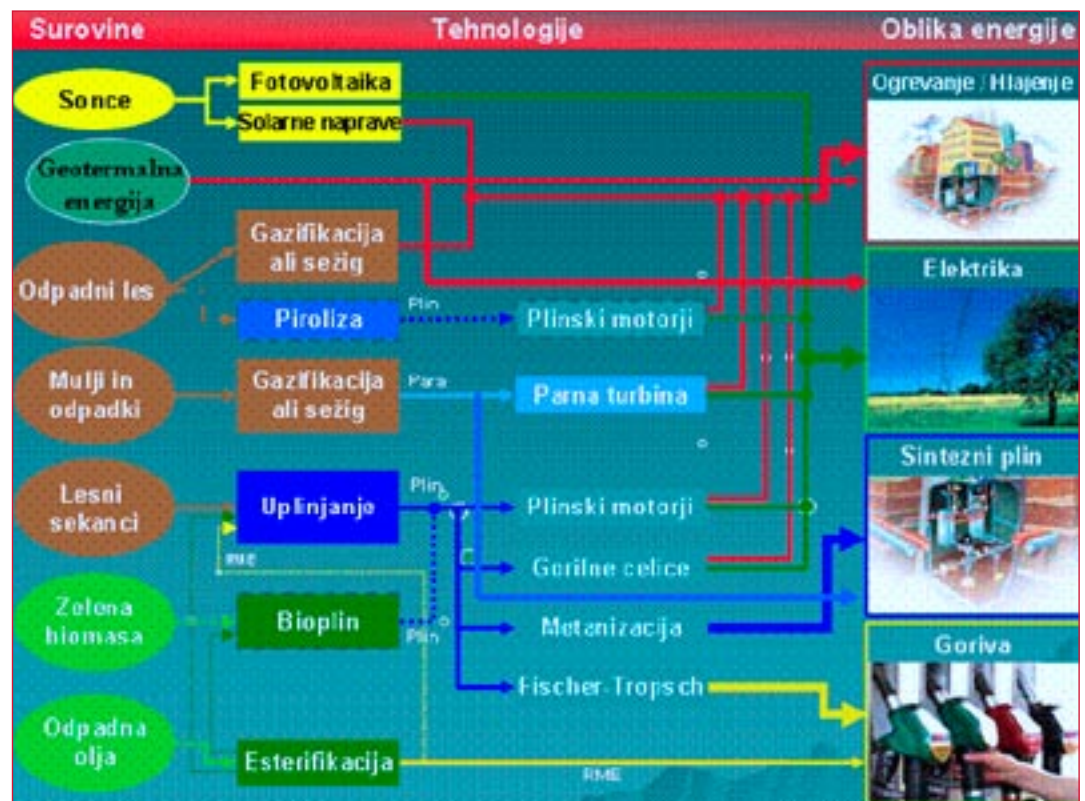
Surovine
Tehnologije
Oblika energije

Sonce
Fotovoltaika
Solarne naprave
Ogrevanje : Hlajenje

Geotermalna energija

Odpadni les
Gazifikacija ali sežig
Piroliza
Plin
Plinski motorji
Elektrika

Mulji in odpadki
Gazifikacija ali sežig
Para
Parna turbina

Lesni sekanci
Uplinjanje
Plin
Plinski motorji
Sintezni plin
RME
Gorilne celice

Zelena biomasa
Bioplin
Plin
Metanizacija

Fischer-Tropsch
Goriva

Odpadna olja
Esterifikacija
RME